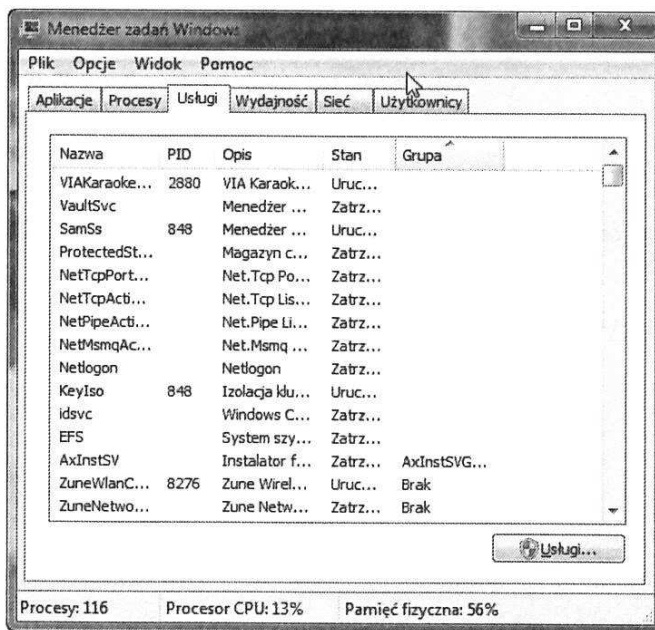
Menedżer zadań Windows

Plik Opcje Widok Pomoc

Aplikacje | Procesy | Usługi | Wydajność | Sieć | Użytkownicy

| Nazwa | PID | Opis | Stan | Grupa |
|---|---|---|---|---|
| VIAKaraoke... | 2880 | VIA Karaok... | Uruc... | |
| VaultSvc | | Menedżer ... | Zatrz... | |
| SamSs | 848 | Menedżer ... | Uruc... | |
| ProtectedSt... | | Magazyn c... | Zatrz... | |
| NetTcpPort... | | Net.Tcp Po... | Zatrz... | |
| NetTcpActi... | | Net.Tcp Lis... | Zatrz... | |
| NetPipeActi... | | Net.Pipe Li... | Zatrz... | |
| NetMsmqAc... | | Net.Msmq ... | Zatrz... | |
| Netlogon | | Netlogon | Zatrz... | |
| KeyIso | 848 | Izolacja klu... | Uruc... | |
| idsvc | | Windows C... | Zatrz... | |
| EFS | | System szy... | Zatrz... | |
| AxInstSV | | Instalator f... | Zatrz... | AxInstSVG... |
| ZuneWlanC... | 8276 | Zune Wirel... | Uruc... | Brak |
| ZuneNetwo... | | Zune Netw... | Zatrz... | Brak |

Usługi...

Procesy: 116 | Procesor CPU: 13% | Pamięć fizyczna: 56%